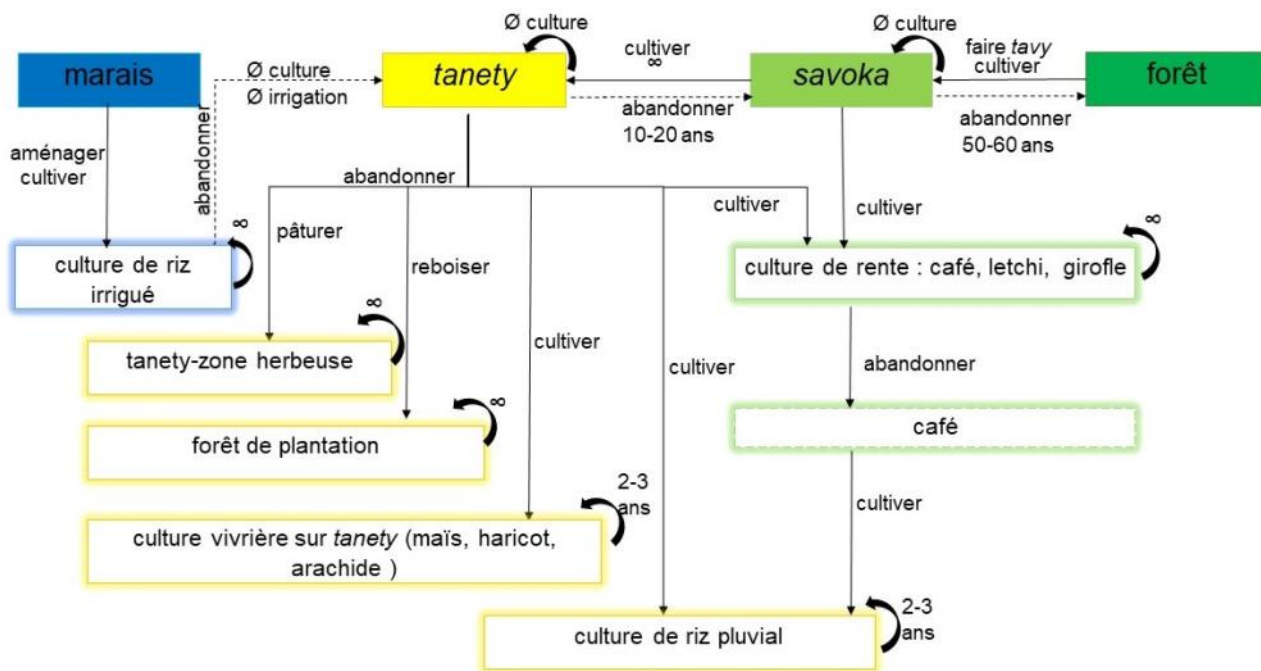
Ø culture

Ø culture

marais

Ø culture
Ø irrigation

tanety

cultiver
∞

savoka

faire *tavy*
cultiver

forêt

abandonner
10-20 ans

abandonner
50-60 ans

aménager
cultiver

abandonner

abandonner

pâturer

reboiser

cultiver

cultiver

∞

culture de riz irrigué

∞

culture de rente : café, letchi, girofle

∞

tanety-zone herbeuse

cultiver

cultiver

abandonner

∞

forêt de plantation

café

2-3 ans

culture vivrière sur *tanety* (maïs, haricot, arachide )

cultiver

2-3 ans

culture de riz pluvial